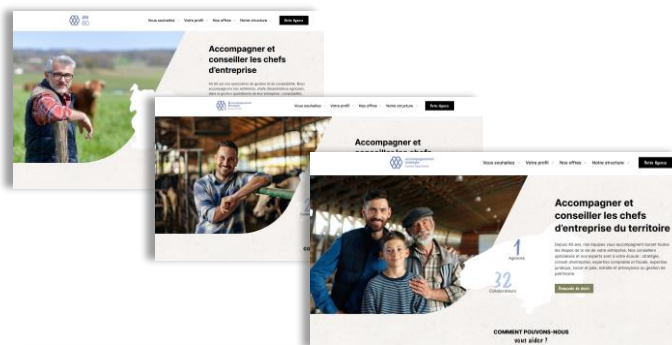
Vous souhaitez Votre profil Nos offres Notre structure Votre Agence

Accompagner et conseiller les chefs d'entreprise

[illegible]

Vous souhaitez Votre profil Nos offres Notre structure Votre Agence

Accompagner et conseiller les chefs

Vous souhaitez Votre profil Nos offres Notre structure Votre Agence

Accompagner et conseiller les chefs du territoire

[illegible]

1
Agences

32
Collaborateurs

Demander un devis

COMMENT POUVONS-NOUS vous aider ?